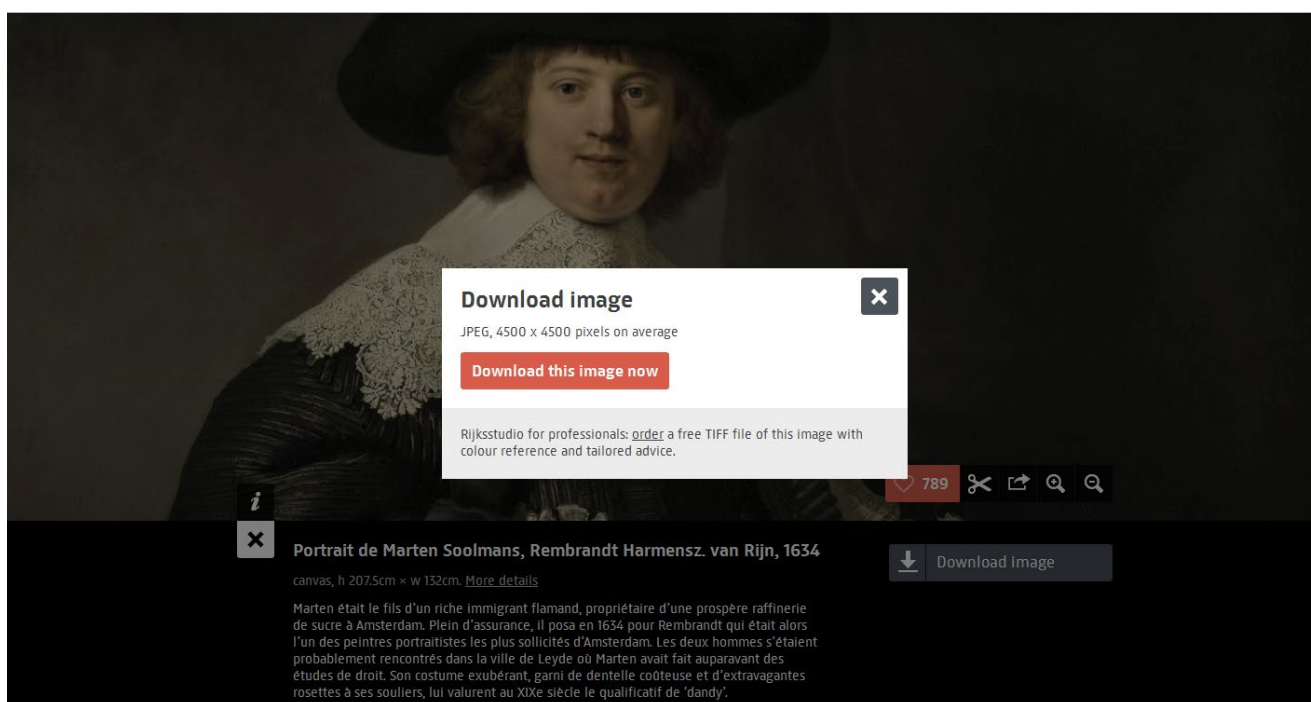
Download image

JPEG, 4500 x 4500 pixels on average

Download this image now

Rijksstudio for professionals: order a free TIFF file of this image with colour reference and tailored advice.

789

i

Portrait de Marten Soolmans, Rembrandt Harmensz. van Rijn, 1634

canvas, h 207.5cm × w 132cm. More details

Marten était le fils d'un riche immigrant flamand, propriétaire d'une prospère raffinerie de sucre à Amsterdam. Plein d'assurance, il posa en 1634 pour Rembrandt qui était alors l'un des peintres portraitistes les plus sollicités d'Amsterdam. Les deux hommes s'étaient probablement rencontrés dans la ville de Leyde où Marten avait fait auparavant des études de droit. Son costume exubérant, garni de dentelle coûteuse et d'extravagantes rosettes à ses souliers, lui valurent au XIXe siècle le qualificatif de 'dandy'.

Download image